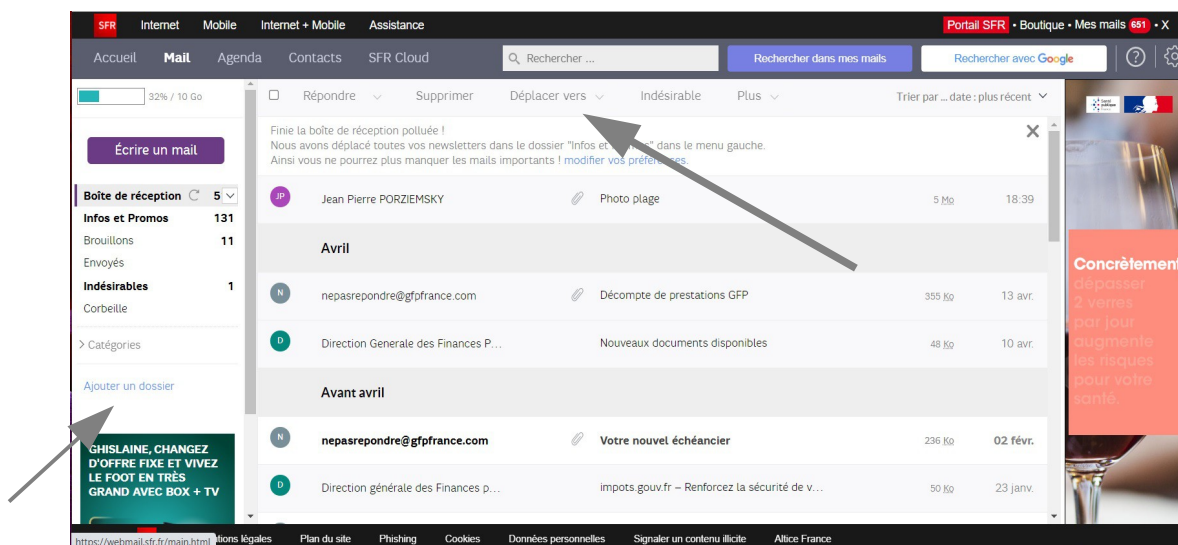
SFR Internet Mobile Internet + Mobile Assistance

Portail SFR • Boutique • Mes mails 651 • X

Accueil Mail Agenda Contacts SFR Cloud

Rechercher ...

Rechercher dans mes mails

Rechercher avec Google

32% / 10 Go

Écrire un mail

Boîte de réception 5
Infos et Promos 131
Brouillons 11
Envoyés
Indésirables 1
Corbeille

> Catégories

Ajouter un dossier

GHISLAINE, CHANGEZ D'OFFRE FIXE ET VIVEZ LE FOOT EN TRÈS GRAND AVEC BOX + TV

Répondre Supprimer Déplacer vers Indésirable Plus

Trier par ... date : plus récent

Finie la boîte de réception polluée !
Nous avons déplacé toutes vos newsletters dans le dossier "Infos et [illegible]" dans le menu gauche.
Ainsi vous ne pourrez plus manquer les mails importants ! modifier vos préférences.

| | | | | |
|---|---|---|---|---|
| JP | Jean Pierre PORZIEMSKY | Photo plage | 5 Mo | 18:39 |
| | Avril | | | |
| N | nepasrepondre@gfpfrance.com | Décompte de prestations GFP | 355 Ko | 13 avr. |
| D | Direction Generale des Finances P... | Nouveaux documents disponibles | 48 Ko | 10 avr. |
| | Avant avril | | | |
| N | nepasrepondre@gfpfrance.com | Votre nouvel échéancier | 236 Ko | 02 févr. |
| D | Direction générale des Finances p... | impots.gouv.fr – Renforcez la sécurité de v... | 50 Ko | 23 janv. |

Concrètement dépasser 2 verres par jour augmente les risques pour votre santé.

https://webmail.sfr.fr/main.html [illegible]tions légales Plan du site Phishing Cookies Données personnelles Signaler un contenu illicite Altice France